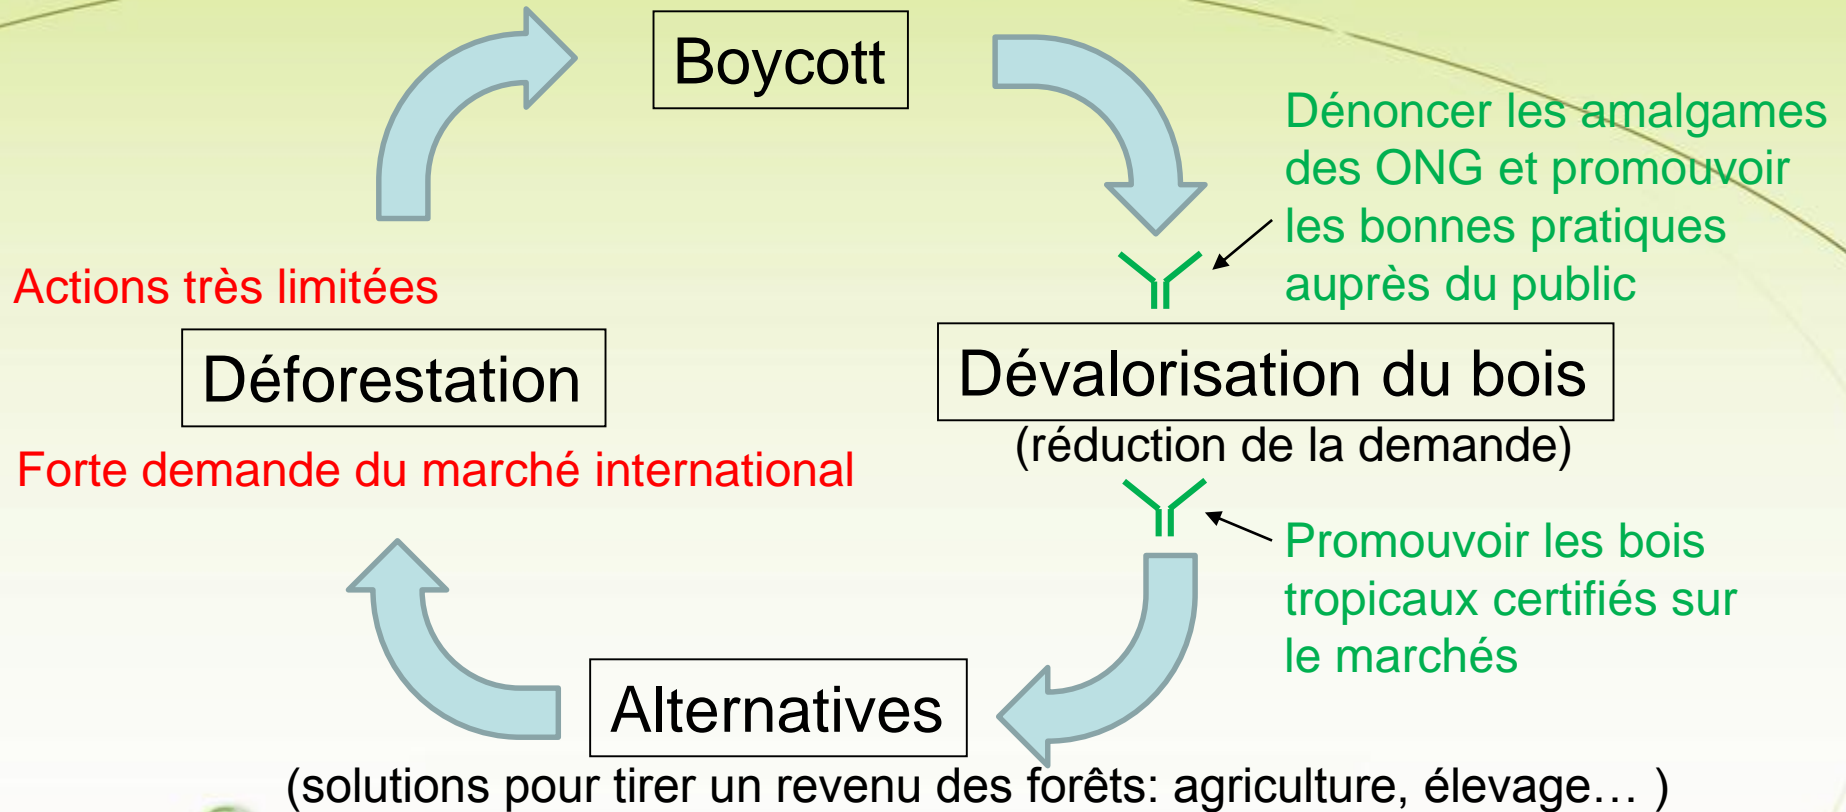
Boycott

Dénoncer les amalgames des ONG et promouvoir les bonnes pratiques auprès du public

Actions très limitées

Déforestation

Dévalorisation du bois

(réduction de la demande)

Forte demande du marché international

Promouvoir les bois tropicaux certifiés sur le marchés

Alternatives

(solutions pour tirer un revenu des forêts: agriculture, élevage… )